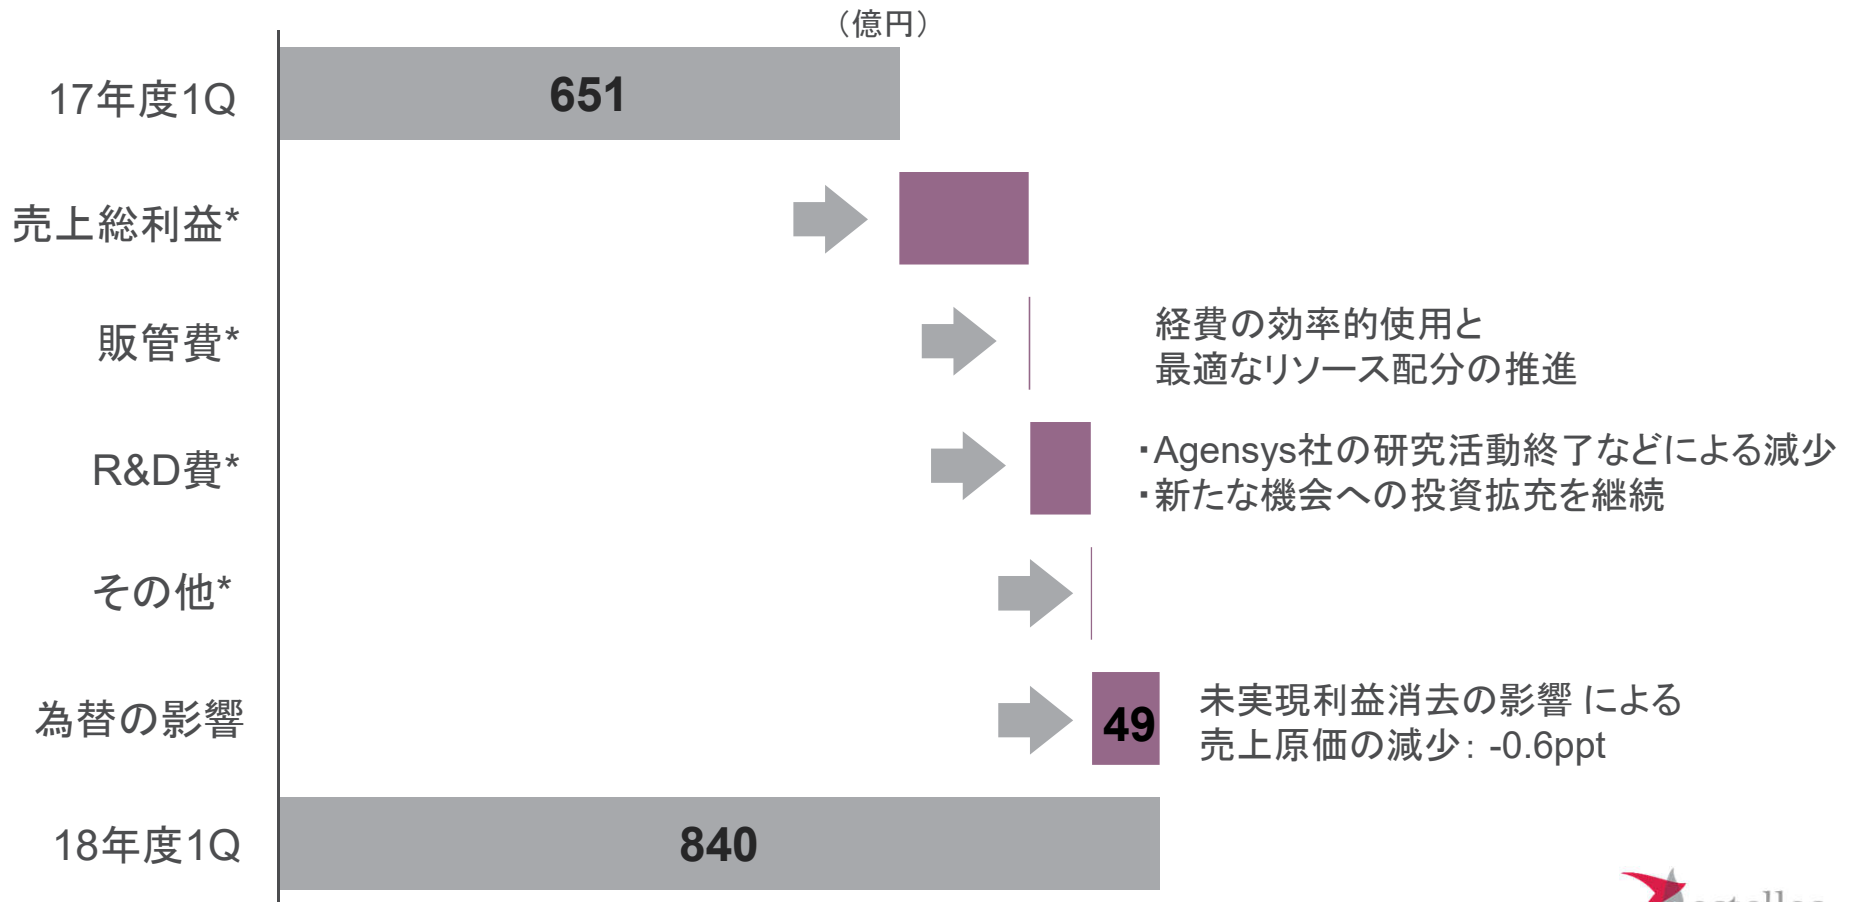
（億円）

17年度1Q
651

売上総利益*

販管費*
経費の効率的使用と
最適なリソース配分の推進

R&D費*
・Agensys社の研究活動終了などによる減少
・新たな機会への投資拡充を継続

その他*

為替の影響
49
未実現利益消去の影響 による
売上原価の減少: -0.6ppt

18年度1Q
840

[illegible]